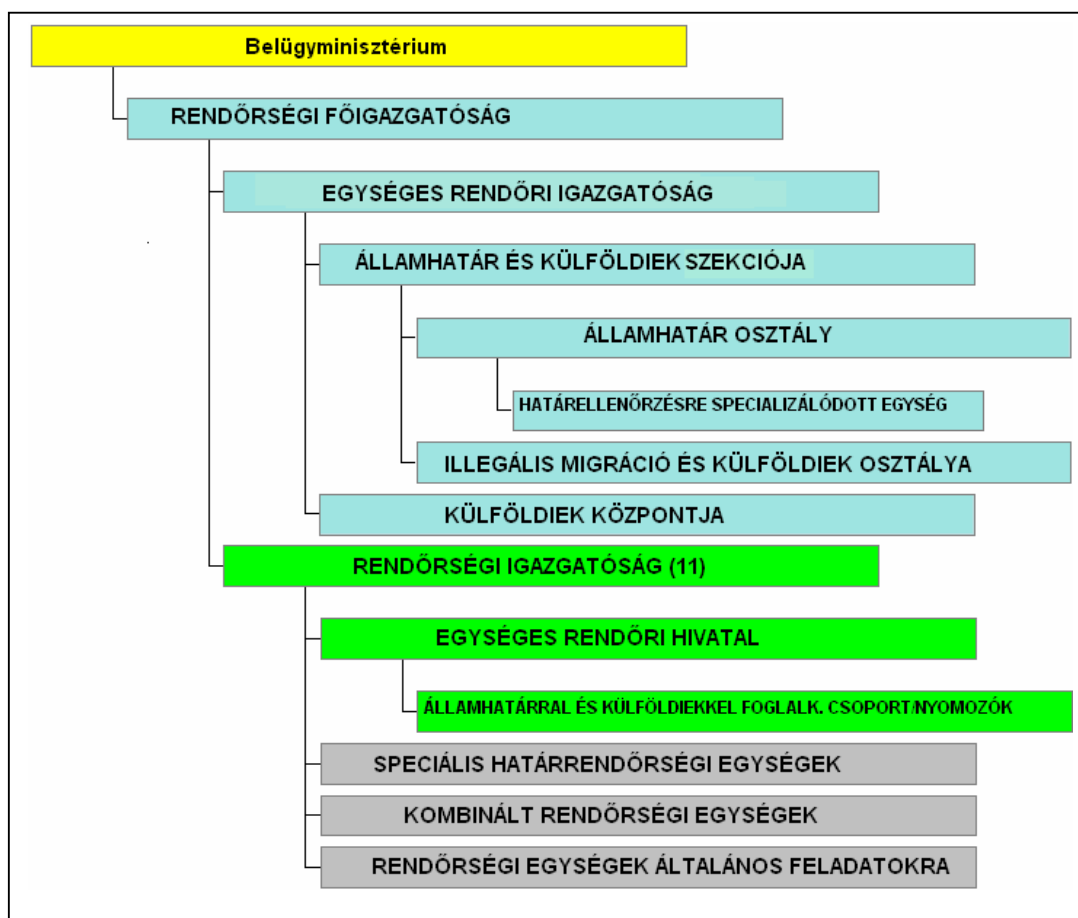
Belügyminisztérium

RENDŐRSÉGI FŐIGAZGATÓSÁG

EGYSÉGES RENDŐRI IGAZGATÓSÁG

ÁLLAMHATÁR ÉS KÜLFÖLDIEK SZEKCIÓJA

ÁLLAMHATÁR OSZTÁLY

HATÁRELLENŐRZÉSRE SPECIALIZÁLÓDOTT EGYSÉG

ILLEGÁLIS MIGRÁCIÓ ÉS KÜLFÖLDIEK OSZTÁLYA

KÜLFÖLDIEK KÖZPONTJA

RENDŐRSÉGI IGAZGATÓSÁG (11)

EGYSÉGES RENDŐRI HIVATAL

ÁLLAMHATÁRRAL ÉS KÜLFÖLDIEKKEL FOGLALK. CSOPORT/NYOMOZÓK

SPECIÁLIS HATÁRRENDŐRSÉGI EGYSÉGEK

KOMBINÁLT RENDŐRSÉGI EGYSÉGEK

RENDŐRSÉGI EGYSÉGEK ÁLTALÁNOS FELADATOKRA